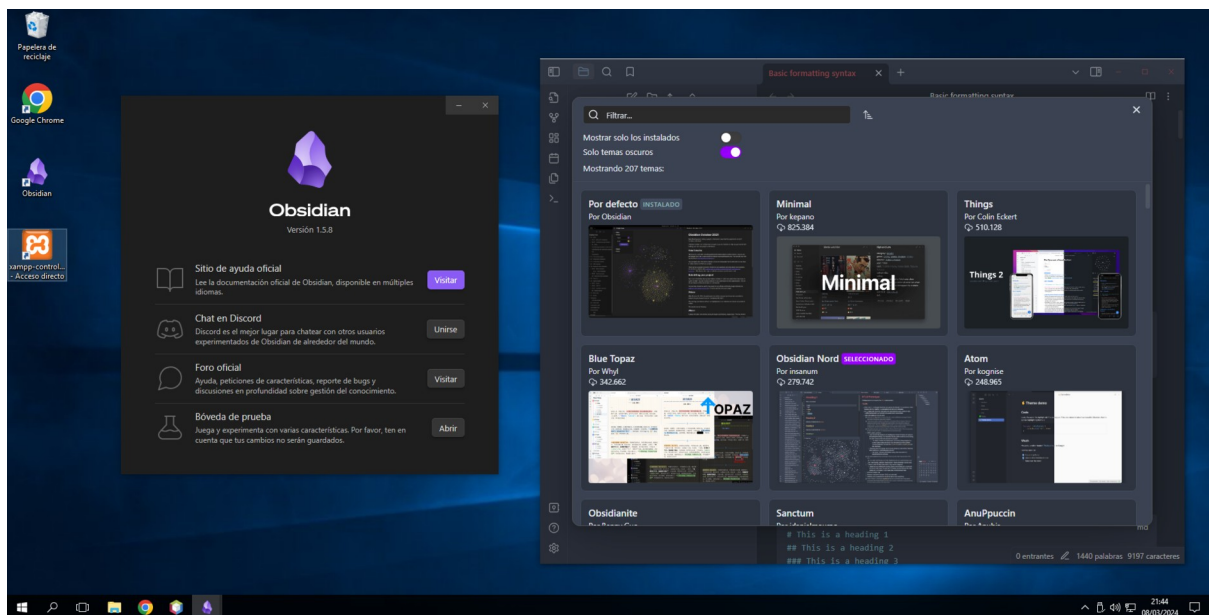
Papelera de reciclaje

Google Chrome

Obsidian

xampp-control... - Acceso directo

Obsidian
Versión 1.5.8

Sitio de ayuda oficial
Lee la documentación oficial de Obsidian, disponible en múltiples idiomas.
Visitar

Chat en Discord
Discord es el mejor lugar para chatear con otros usuarios experimentados de Obsidian de alrededor del mundo.
Unirse

Foro oficial
Ayuda, peticiones de características, reporte de bugs y discusiones en profundidad sobre gestión del conocimiento.
Visitar

Bóveda de prueba
Juega y experimenta con varias características. Por favor, ten en cuenta que tus cambios no serán guardados.
Abrir

Basic formatting syntax

Basic formatting syntax

Filtrar...

Mostrar solo los instalados
Solo temas oscuros
Mostrando 207 temas:

Por defecto INSTALADO
Por Obsidian

Minimal
Por kepano
825.384
Minimal

Things
Por Colin Eckert
510.128
Things 2

Blue Topaz
Por Whyl
342.662
TOPAZ

Obsidian Nord SELECCIONADO
Por insanum
279.742

Atom
Por kognise
248.965

Obsidianite

Sanctum

AnuPpuccin

# This is a heading 1
## This is a heading 2
### This is a heading 3

md

0 entrantes 1440 palabras 9197 caracteres

21:44
08/03/2024